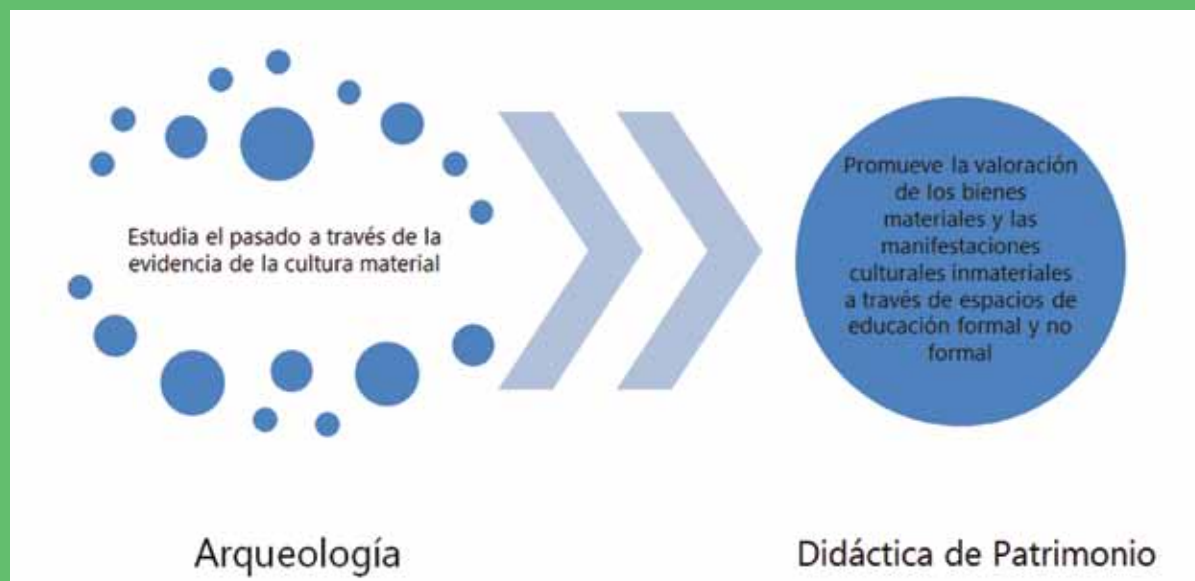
Estudia el pasado a través de la evidencia de la cultura material

Promueve la valoración de los bienes materiales y las manifestaciones culturales inmateriales a través de espacios de educación formal y no formal

Arqueología

Didáctica de Patrimonio